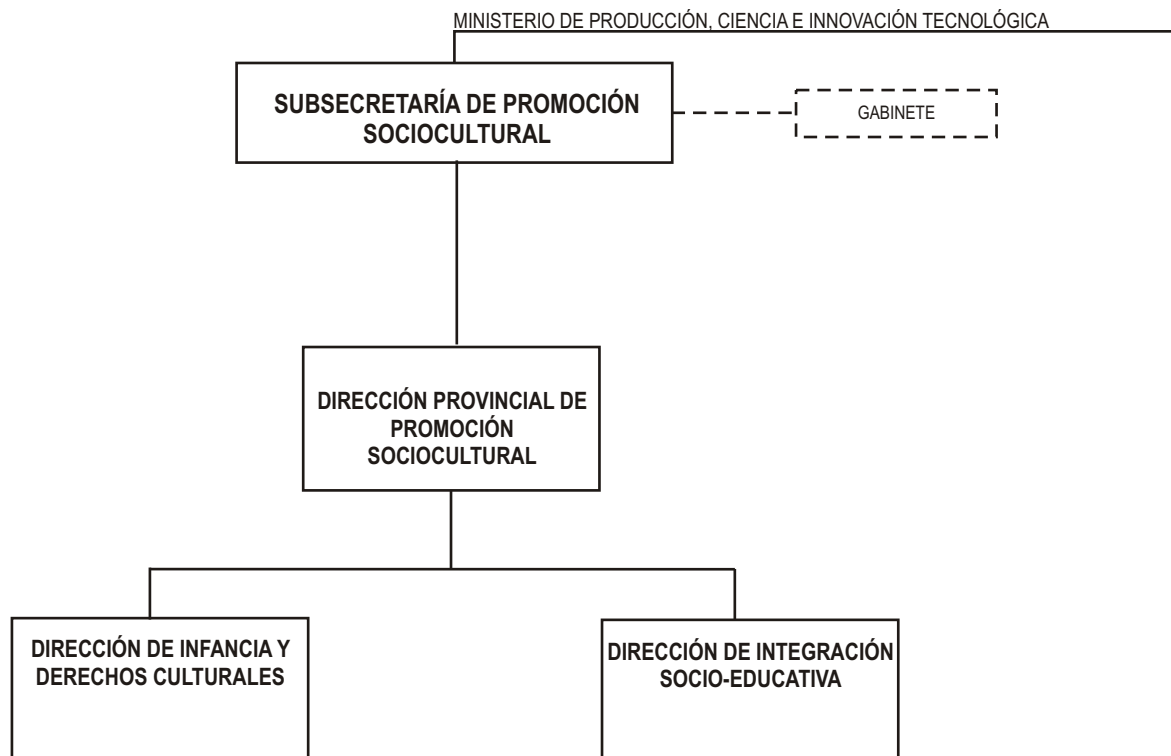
MINISTERIO DE PRODUCCIÓN, CIENCIA E INNOVACIÓN TECNOLÓGICA

SUBSECRETARÍA DE PROMOCIÓN SOCIOCULTURAL

GABINETE

DIRECCIÓN PROVINCIAL DE PROMOCIÓN SOCIOCULTURAL

DIRECCIÓN DE INFANCIA Y DERECHOS CULTURALES

DIRECCIÓN DE INTEGRACIÓN SOCIO-EDUCATIVA